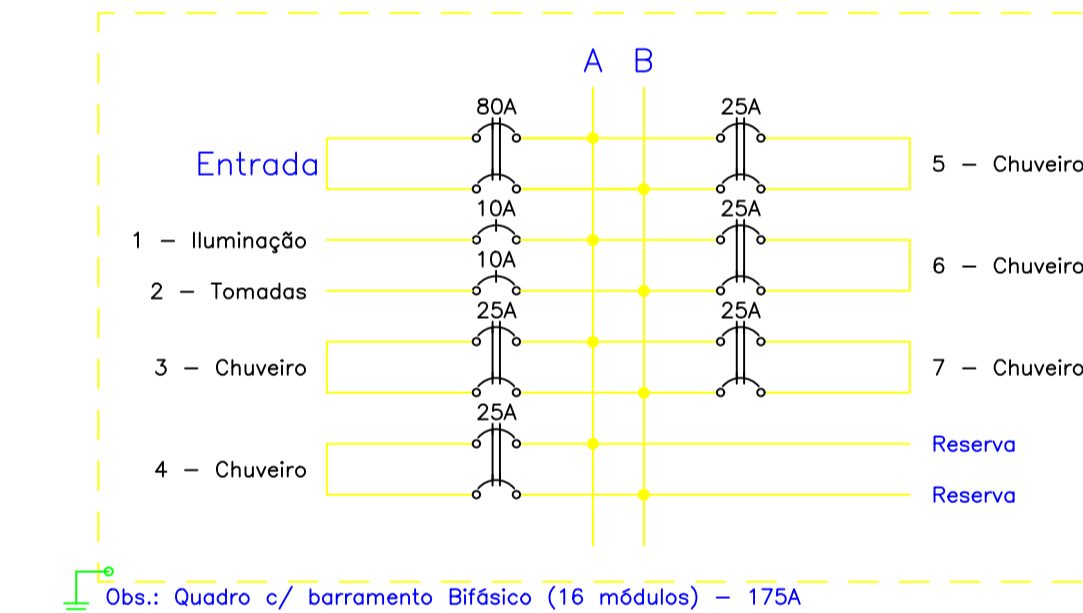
A B

80A

25A

Entrada

5 – Chuveiro

10A

25A

1 – Iluminação

10A

6 – Chuveiro

2 – Tomadas

25A

25A

3 – Chuveiro

7 – Chuveiro

25A

Reserva

4 – Chuveiro

Reserva

Obs.: Quadro c/ barramento Bifásico (16 módulos) – 175A